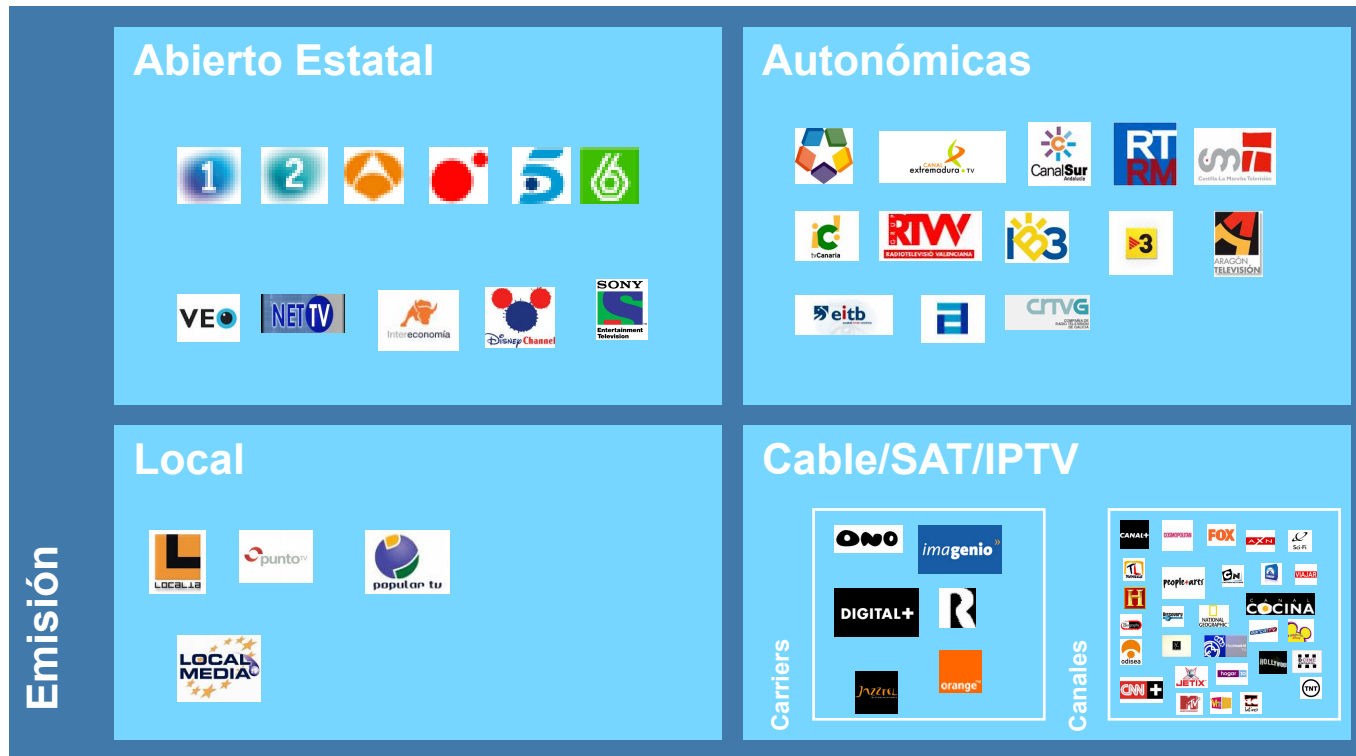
Abierto Estatal

1 2 VEO NET TV Intereconomía Disney Channel SONY Entertainment Television

Autonómicas

CANAL extremadura TV CanalSur Andalucía RT RM cmt Castilla-La Mancha Televisión ic tvCanaria RTVV RADIOTELEVISIÓ VALENCIANA IB3 3 ARAGÓN TELEVISIÓN eitb CRTVG

Local

LOCALIA punto TV popular tv LOCAL MEDIA

Cable/SAT/IPTV

ONO imagenio DIGITAL+ R Jazztel orange

Carriers

CANAL+ COSMOPOLITAN FOX AXN Sci-Fi people+arts CN VIAJAR H Discovery NATIONAL GEOGRAPHIC CANAL COCINA odisea JETIX hogar HOLLYWOOD CNN+ MTV TNT

Canales

Emisión